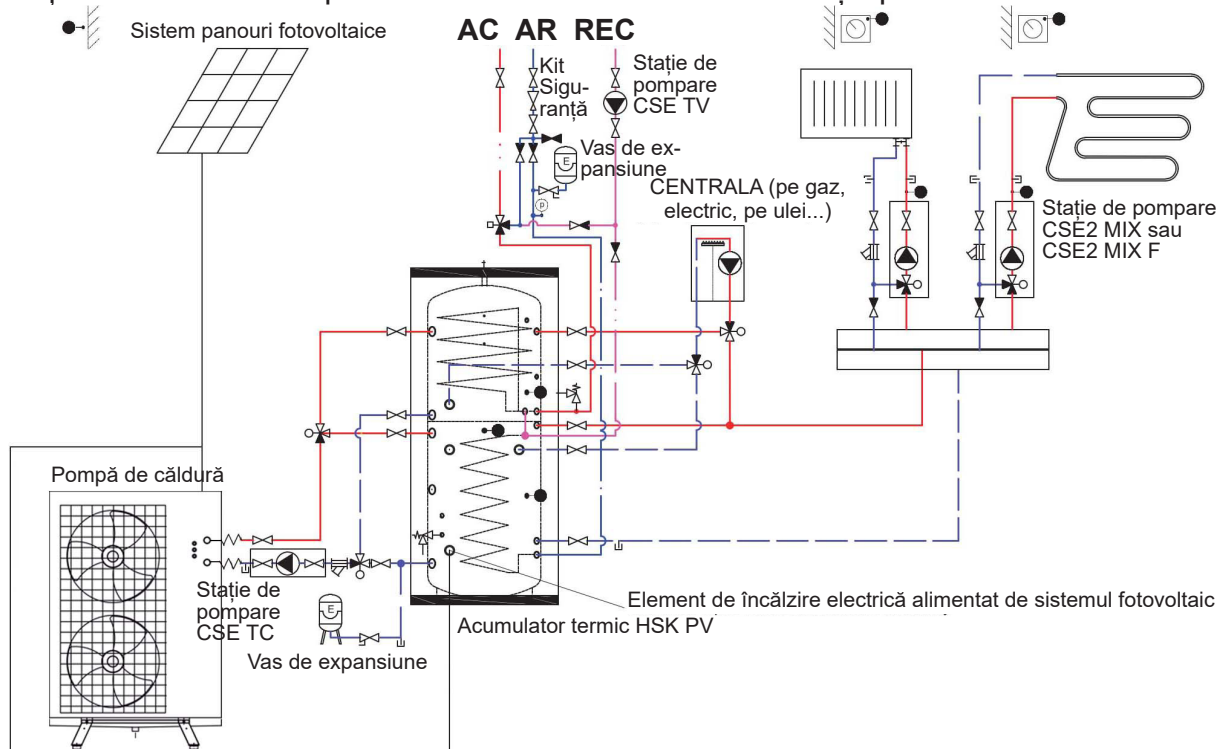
Sistem panouri fotovoltaice

AC AR REC

Kit Siguranță

Stație de pompare CSE TV

Vas de expansiune

CENTRALA (pe gaz, electric, pe ulei...)

Stație de pompare CSE2 MIX sau CSE2 MIX F

Pompă de căldură

Stație de pompare CSE TC

Vas de expansiune

Acumulator termic HSK PV

Element de încălzire electrică alimentat de sistemul fotovoltaic